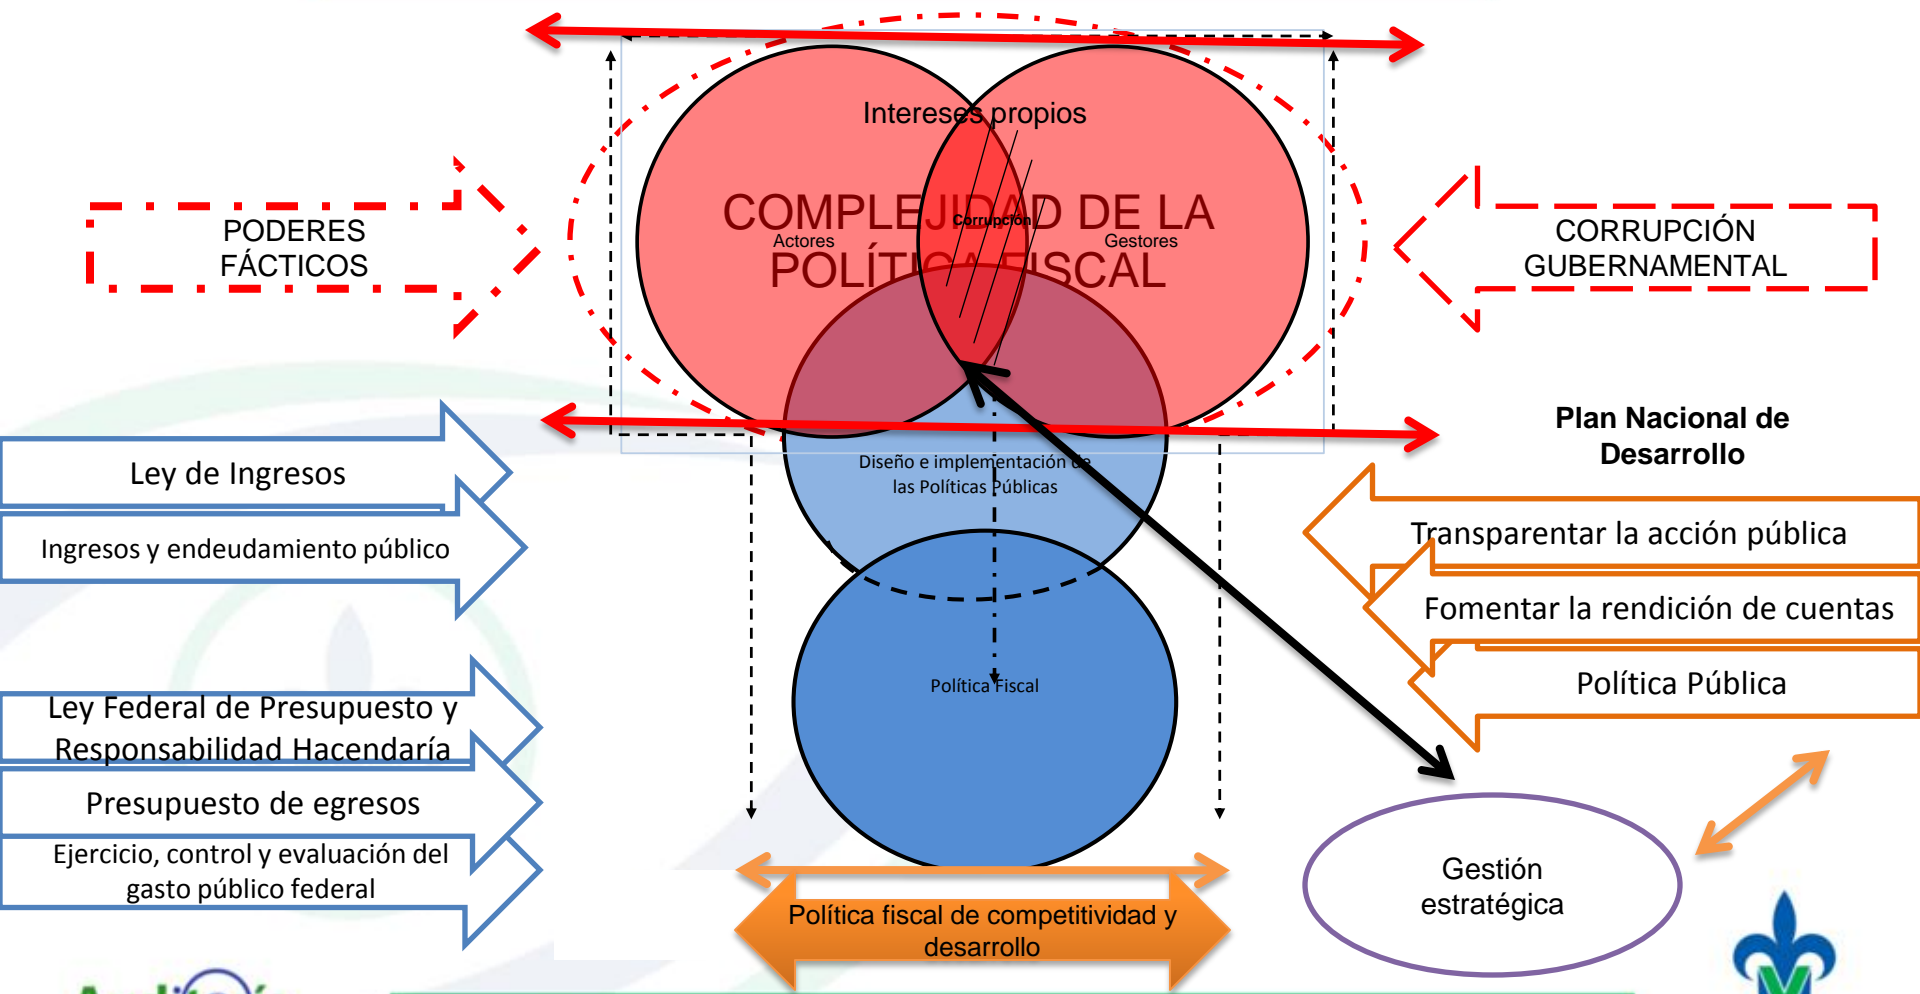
Intereses propios

COMPLEJIDAD DE LA POLÍTICA FISCAL

Corrupción

Actores

Gestores

PODERES FÁCTICOS

CORRUPCIÓN GUBERNAMENTAL

Plan Nacional de Desarrollo

Ley de Ingresos

Ingresos y endeudamiento público

Diseño e implementación de las Políticas Públicas

Transparentar la acción pública

Fomentar la rendición de cuentas

Política Pública

Política Fiscal

Ley Federal de Presupuesto y Responsabilidad Hacendaría

Presupuesto de egresos

Ejercicio, control y evaluación del gasto público federal

Gestión estratégica

Política fiscal de competitividad y desarrollo